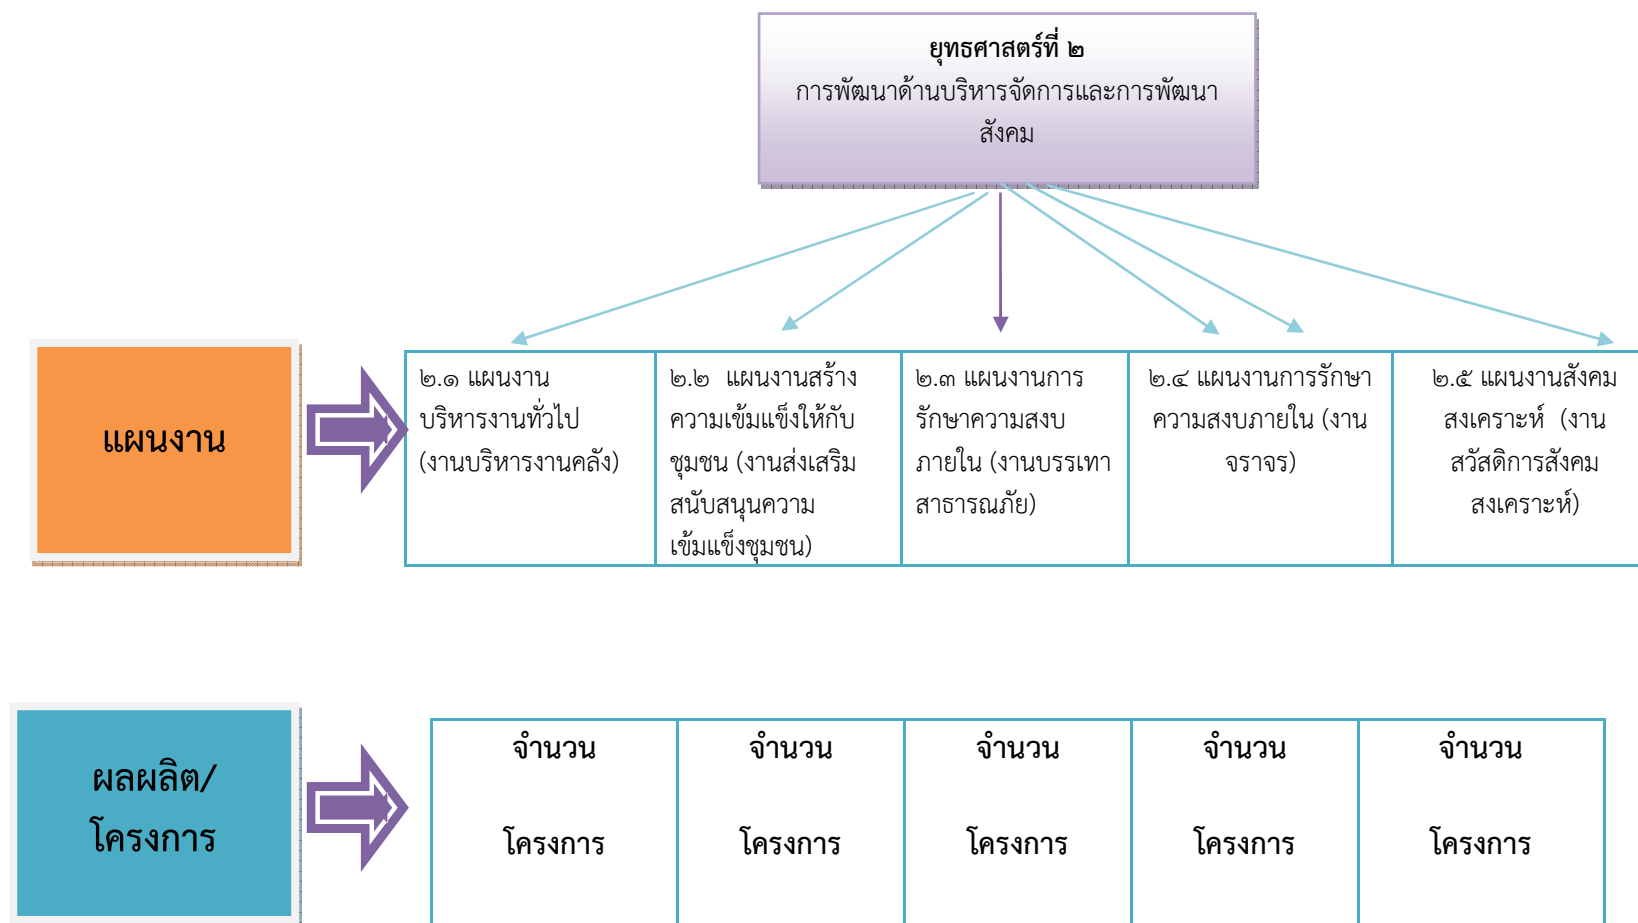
ยุทธศาสตร์ที่ ๒
การพัฒนาด้านบริหารจัดการและการพัฒนาสังคม

แผนงาน

| ๒.๑ แผนงานบริหารงานทั่วไป (งานบริหารงานคลัง) | ๒.๒ แผนงานสร้างความเข้มแข็งให้กับชุมชน (งานส่งเสริมสนับสนุนความเข้มแข็งชุมชน) | ๒.๓ แผนงานการรักษาความสงบภายใน (งานบรรเทาสาธารณภัย) | ๒.๔ แผนงานการรักษาความสงบภายใน (งานจราจร) | ๒.๕ แผนงานสังคมสงเคราะห์ (งานสวัสดิการสังคมสงเคราะห์) |
|---|---|---|---|---|

ผลผลิต/โครงการ

| จำนวน โครงการ | จำนวน โครงการ | จำนวน โครงการ | จำนวน โครงการ | จำนวน โครงการ |
|---|---|---|---|---|